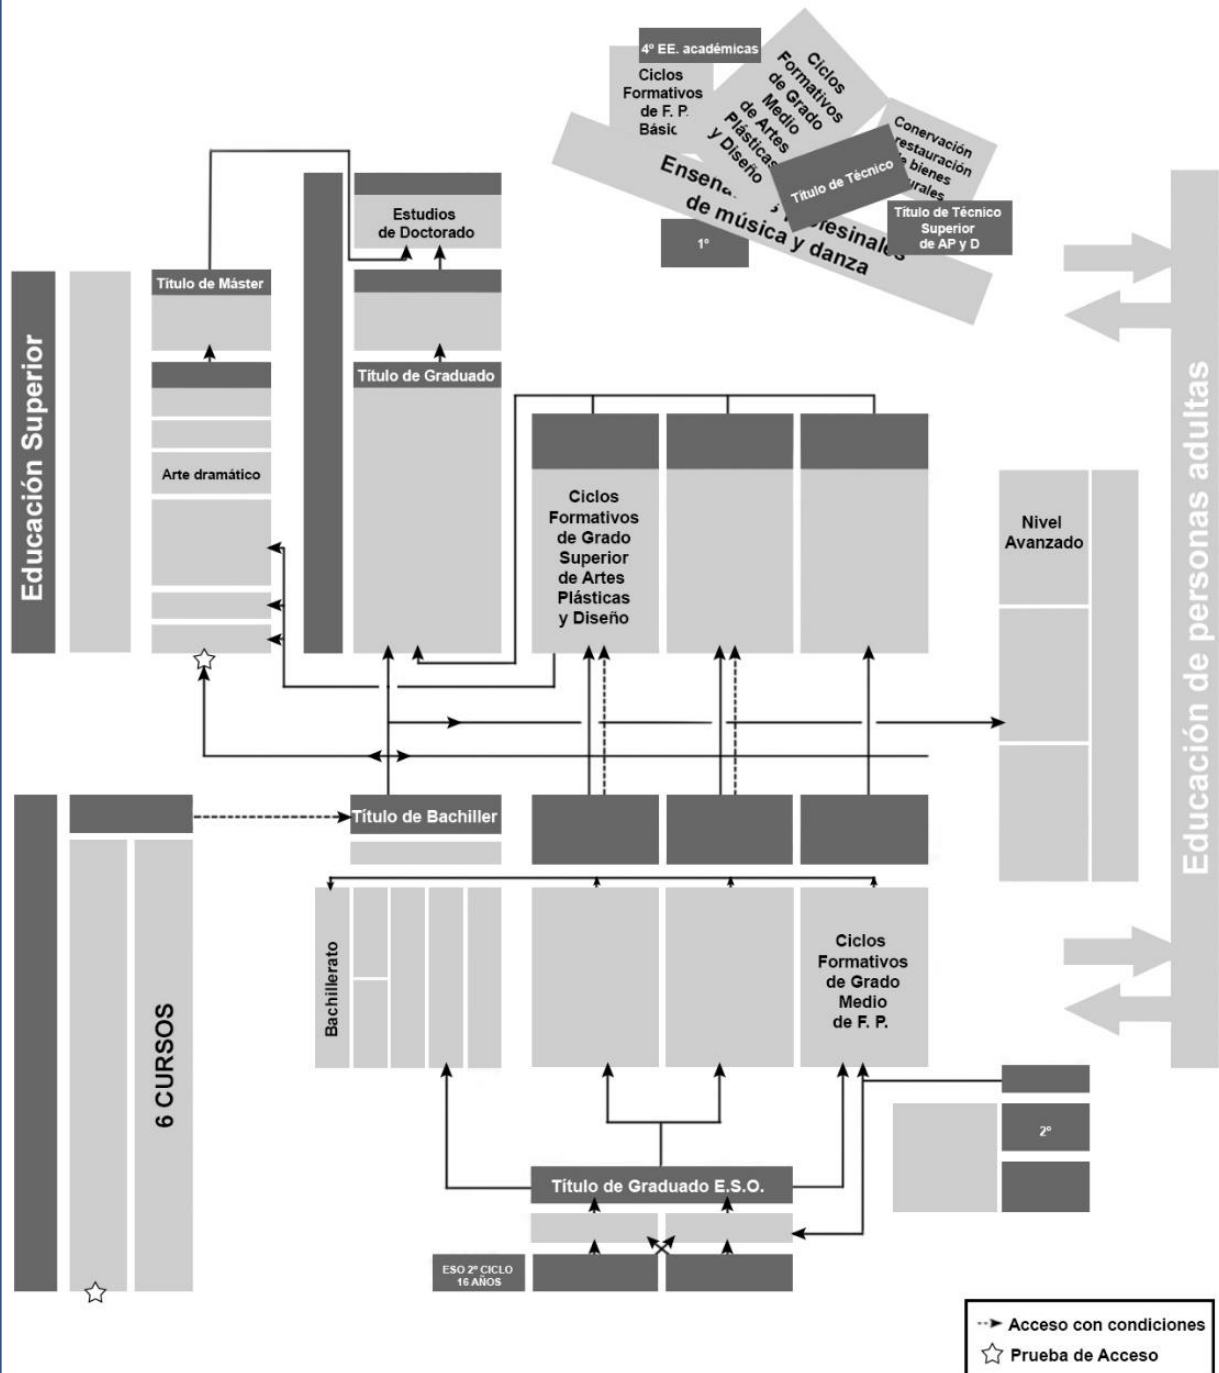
4º EE. académicas

Ciclos Formativos de F. P. Básic

Ciclos Formativos de Grado Medio de Artes Plásticas y Diseño

Conervación restauración de bienes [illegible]urales

Título de Técnico

Título de Técnico Superior de AP y D

Ensena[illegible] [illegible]esinales de música y danza

1º

Estudios de Doctorado

Título de Máster

Título de Graduado

Educación Superior

Arte dramático

Ciclos Formativos de Grado Superior de Artes Plásticas y Diseño

Nivel Avanzado

Educación de personas adultas

Título de Bachiller

Bachillerato

6 CURSOS

Ciclos Formativos de Grado Medio de F. P.

2º

Título de Graduado E.S.O.

ESO 2º CICLO 16 AÑOS

Acceso con condiciones

Prueba de Acceso